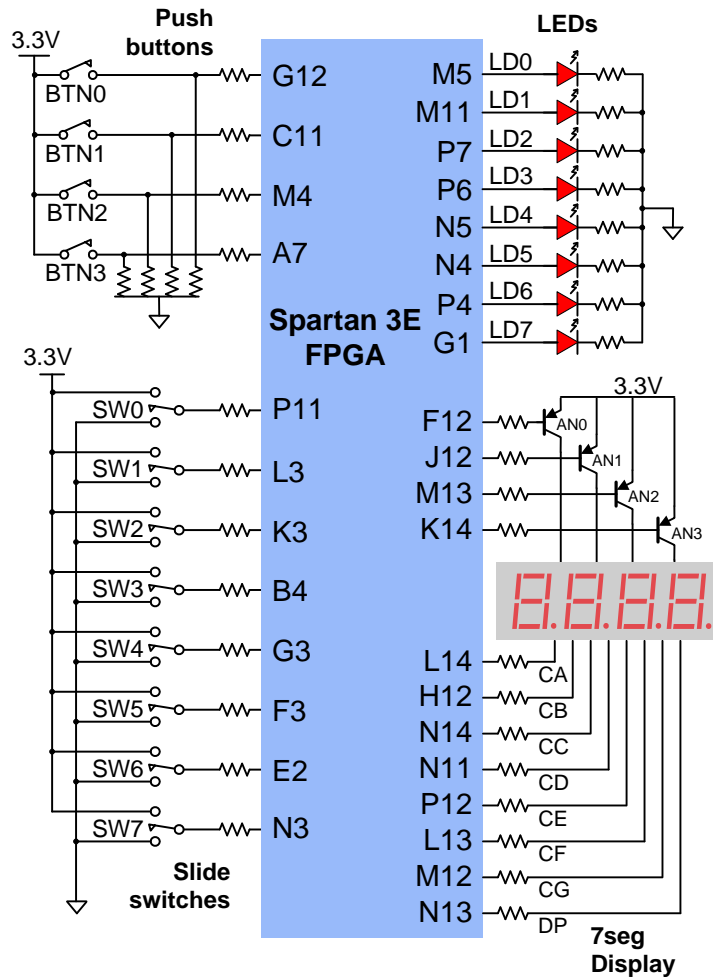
Push buttons

3.3V

BTN0

BTN1

BTN2

BTN3

G12

C11

M4

A7

LEDs

M5 LD0

M11 LD1

P7 LD2

P6 LD3

N5 LD4

N4 LD5

P4 LD6

G1 LD7

Spartan 3E FPGA

3.3V

SW0

SW1

SW2

SW3

SW4

SW5

SW6

SW7

P11

L3

K3

B4

G3

F3

E2

N3

Slide switches

3.3V

F12 AN0

J12 AN1

M13 AN2

K14 AN3

L14 CA

H12 CB

N14 CC

N11 CD

P12 CE

L13 CF

M12 CG

N13 DP

7seg Display